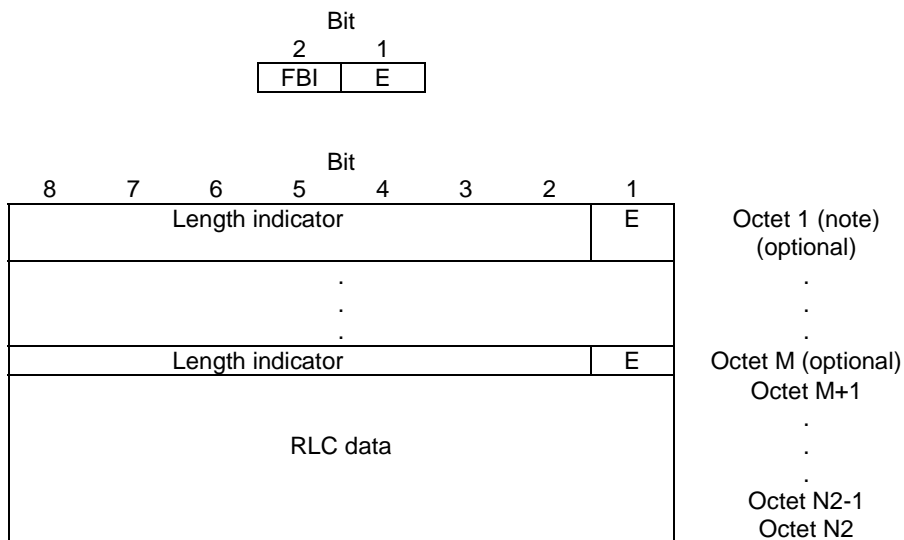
Bit

| 2 | 1 |
|---|---|
| FBI | E |

Bit

| 8 | 7 | 6 | 5 | 4 | 3 | 2 | 1 | |
|---|---|---|---|---|---|---|---|---|
| Length indicator | | | | | | | E | Octet 1 (note) (optional) |
| . . . | | | | | | | | . . . |
| Length indicator | | | | | | | E | Octet M (optional) |
| RLC data | | | | | | | | Octet M+1 . . . Octet N2-1 Octet N2 |